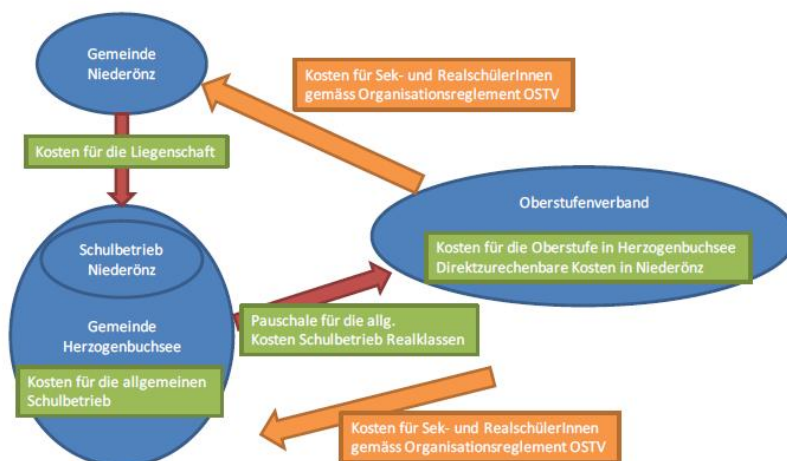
Gemeinde Niederönz

Kosten für Sek- und RealschülerInnen gemäss Organisationsreglement OSTV

Kosten für die Liegenschaft

Oberstufenverband

Schulbetrieb Niederönz

Kosten für die Oberstufe in Herzogenbuchsee Direktzurechenbare Kosten in Niederönz

Gemeinde Herzogenbuchsee

Pauschale für die allg. Kosten Schulbetrieb Realklassen

Kosten für die allgemeinen Schulbetrieb

Kosten für Sek- und RealschülerInnen gemäss Organisationsreglement OSTV